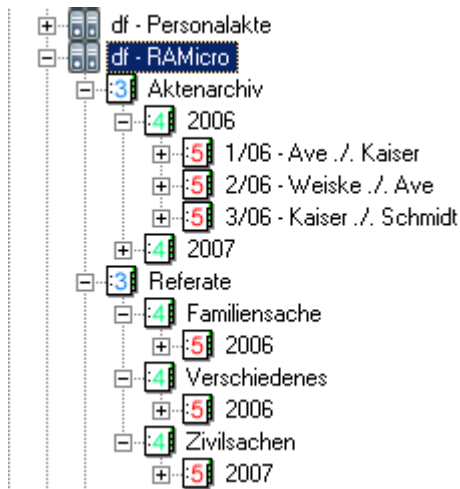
df - Personalakte
df - RAMicro
3 Aktenarchiv
4 2006
5 1/06 - Ave ./. Kaiser
5 2/06 - Weiske ./. Ave
5 3/06 - Kaiser ./. Schmidt
4 2007
3 Referate
4 Familiensache
5 2006
4 Verschiedenes
5 2006
4 Zivilsachen
5 2007